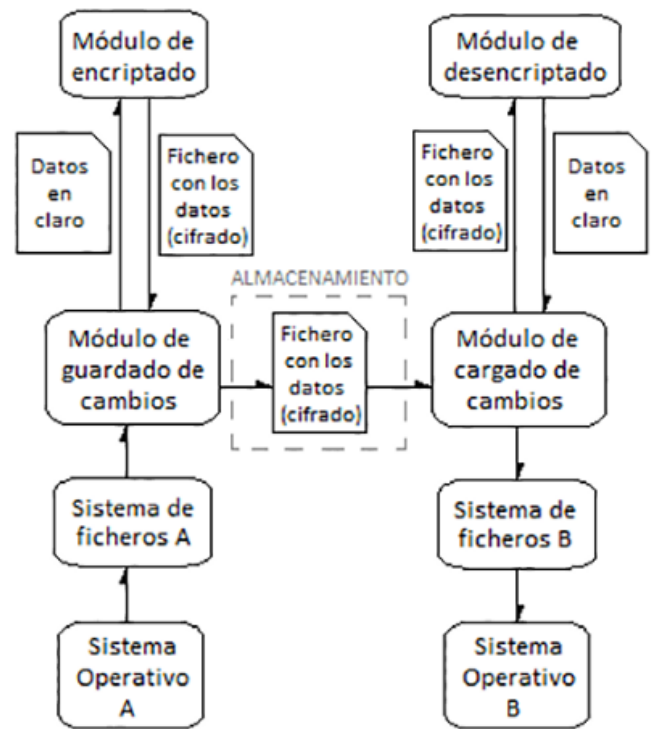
Módulo de encriptado

Datos en claro

Fichero con los datos (cifrado)

Módulo de desencriptado

Fichero con los datos (cifrado)

Datos en claro

ALMACENAMIENTO

Módulo de guardado de cambios

Fichero con los datos (cifrado)

Módulo de cargado de cambios

Sistema de ficheros A

Sistema de ficheros B

Sistema Operativo A

Sistema Operativo B